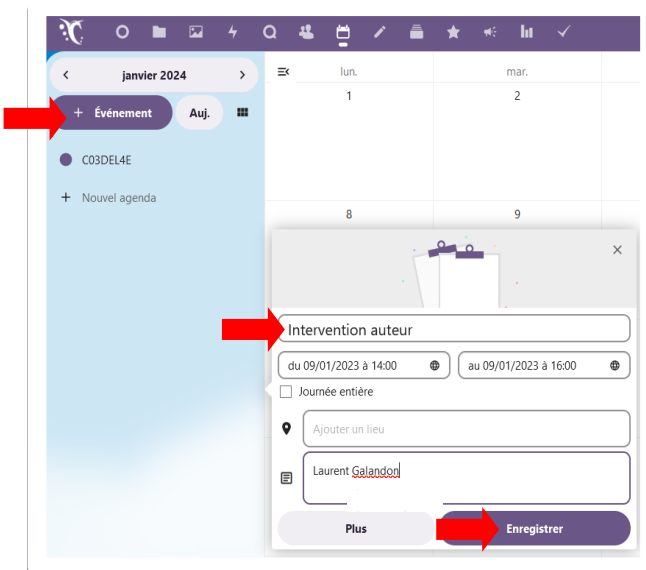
janvier 2024

+ Événement

Auj.

C03DEL4E

+ Nouvel agenda

lun.

mar.

1

2

8

9

Intervention auteur

du 09/01/2023 à 14:00

au 09/01/2023 à 16:00

Journée entière

Ajouter un lieu

Laurent Galandon

Plus

Enregistrer